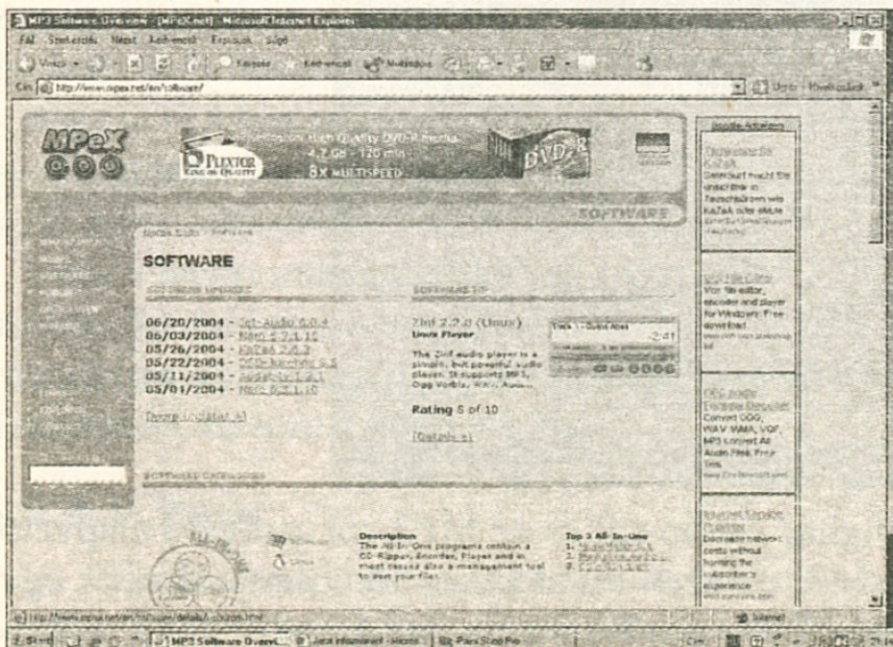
MP3 Software Overview - [MPeX.net] - Microsoft Internet Explorer

Fájl Szerkesztés Nézet Kedvencek Eszközök Súgó

Vissza Keresés Kedvencek Multimédia

Cím http://www.mpex.net/en/software/ Ugrás Hivatkozások

MPeX

PLEXTOR

4.2 GB - 120 min

8X MULTISPEED

DVD-R

SOFTWARE

SOFTWARE

06/20/2004 - Jet-Audio 6.0.4
06/03/2004 - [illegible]
05/26/2004 - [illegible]
05/22/2004 - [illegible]
05/11/2004 - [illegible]
05/01/2004 - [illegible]

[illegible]

Zinf 2.2.0 (Linux)
Linux Player

The Zinf audio player is a simple, but powerful audio player. It supports MP3, Ogg Vorbis, WAV, Audio...

Rating 6 of 10

[Details]

SOFTWARE CATEGORIES

Description
The All-In-One programs contain a CD-Ripper, Encoder, Player and in most causes also a management tool to sort your files.

Top 3 All-In-One
1. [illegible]
2. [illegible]
3. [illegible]

Convert OGG, WAV WMA, VQF, MP3 convert All Audio Files Free

Internet Explorer

MP3 Software Overvi...

Internet